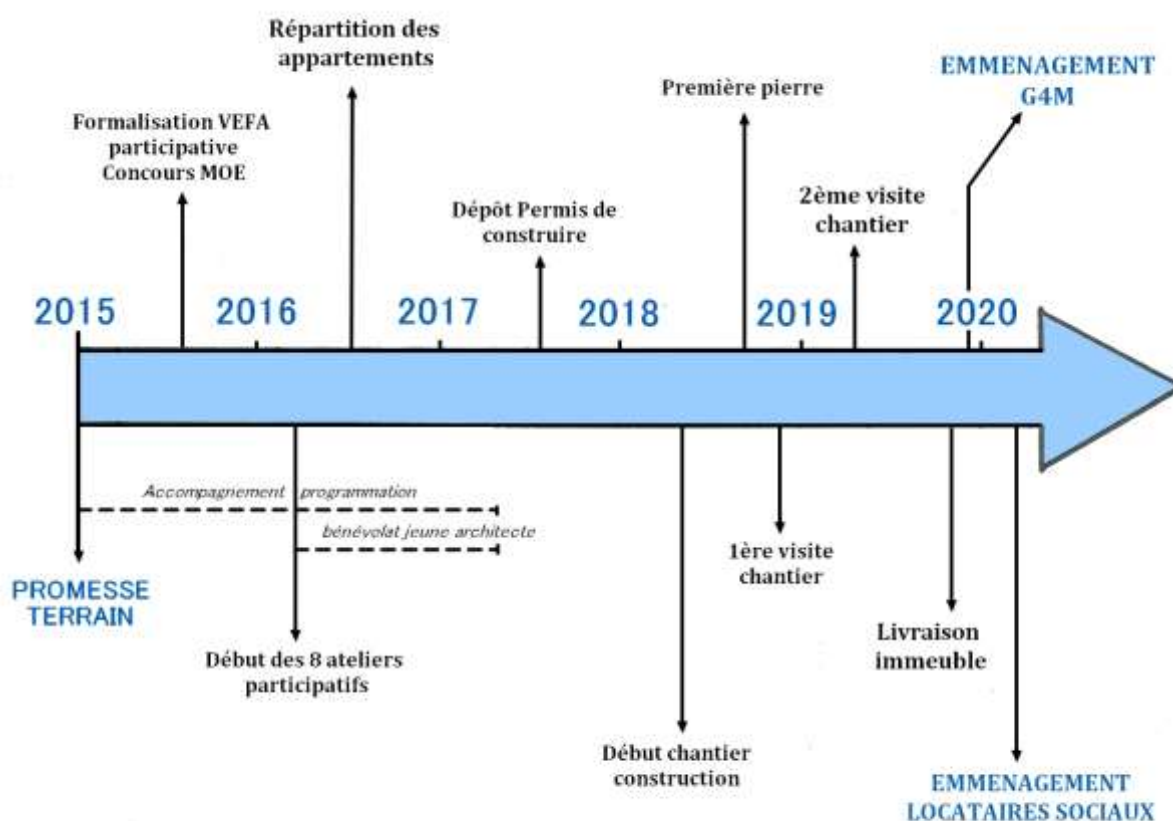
Répartition des appartements

EMMENAGEMENT G4M

Première pierre

Formalisation VEFA participative Concours MOE

2ème visite chantier

Dépôt Permis de construire

2015

2016

2017

2018

2019

2020

Accompagnement programmation

bénévolat jeune architecte

1ère visite chantier

PROMESSE TERRAIN

Livraison immeuble

Début des 8 ateliers participatifs

Début chantier construction

EMMENAGEMENT LOCATAIRES SOCIAUX